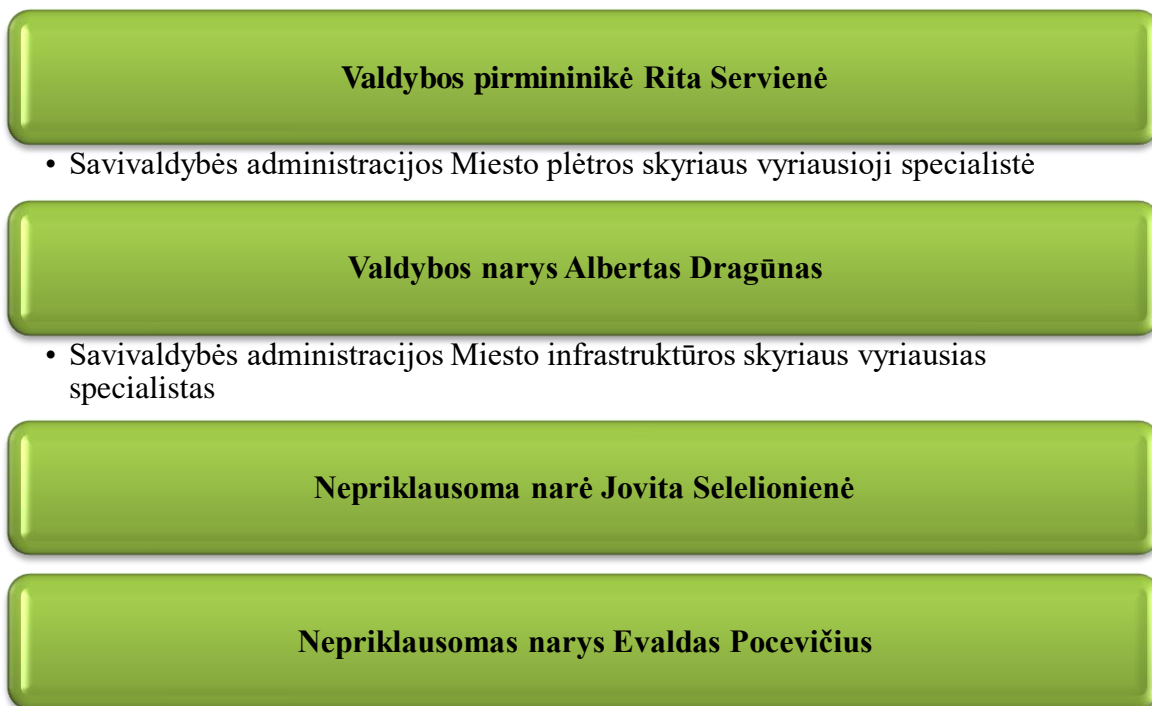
Valdybos pirmininikė Rita Servienė

• Savivaldybės administracijos Miesto plėtros skyriaus vyriausioji specialistė

Valdybos narys Albertas Dragūnas

• Savivaldybės administracijos Miesto infrastruktūros skyriaus vyriausias specialistas

Nepriklausoma narė Jovita Selelionienė

Nepriklausomas narys Evaldas Pocevičius